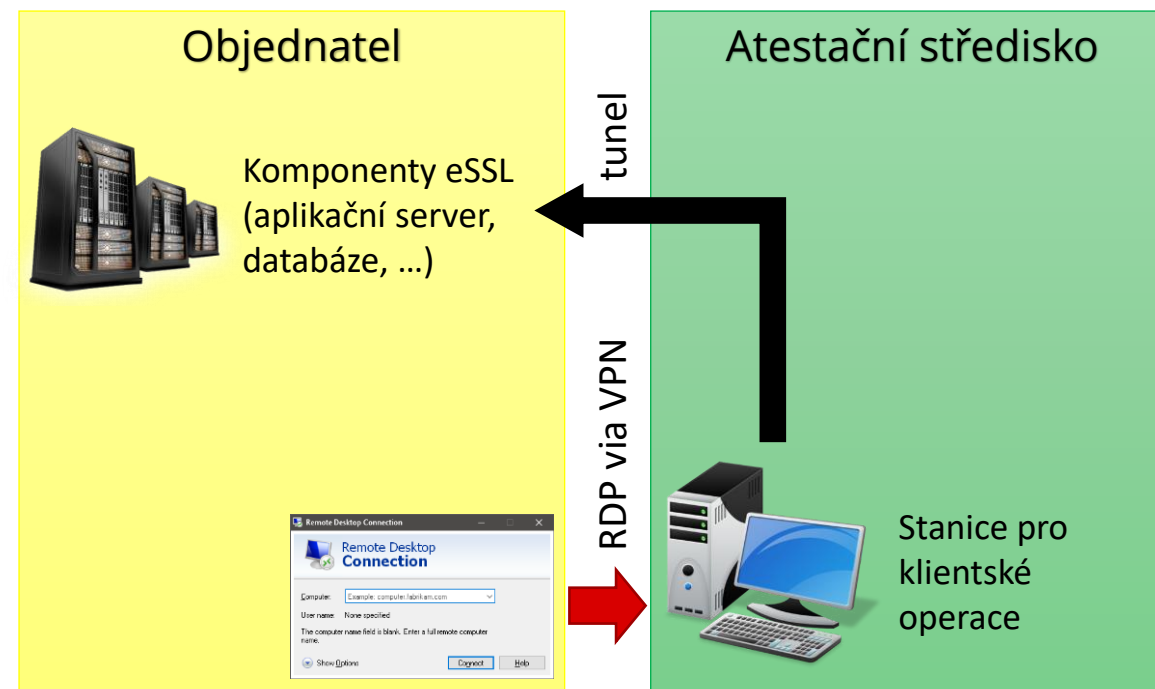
Objednatel

Atestační středisko

tunel

Komponenty eSSL (aplikační server, databáze, …)

RDP via VPN

Remote Desktop Connection

Remote Desktop Connection

Computer: Example: computer.fabrikam.com

User name: None specified

The computer name field is blank. Enter a full remote computer name.

Show Options

Connect

Help

Stanice pro klientské operace